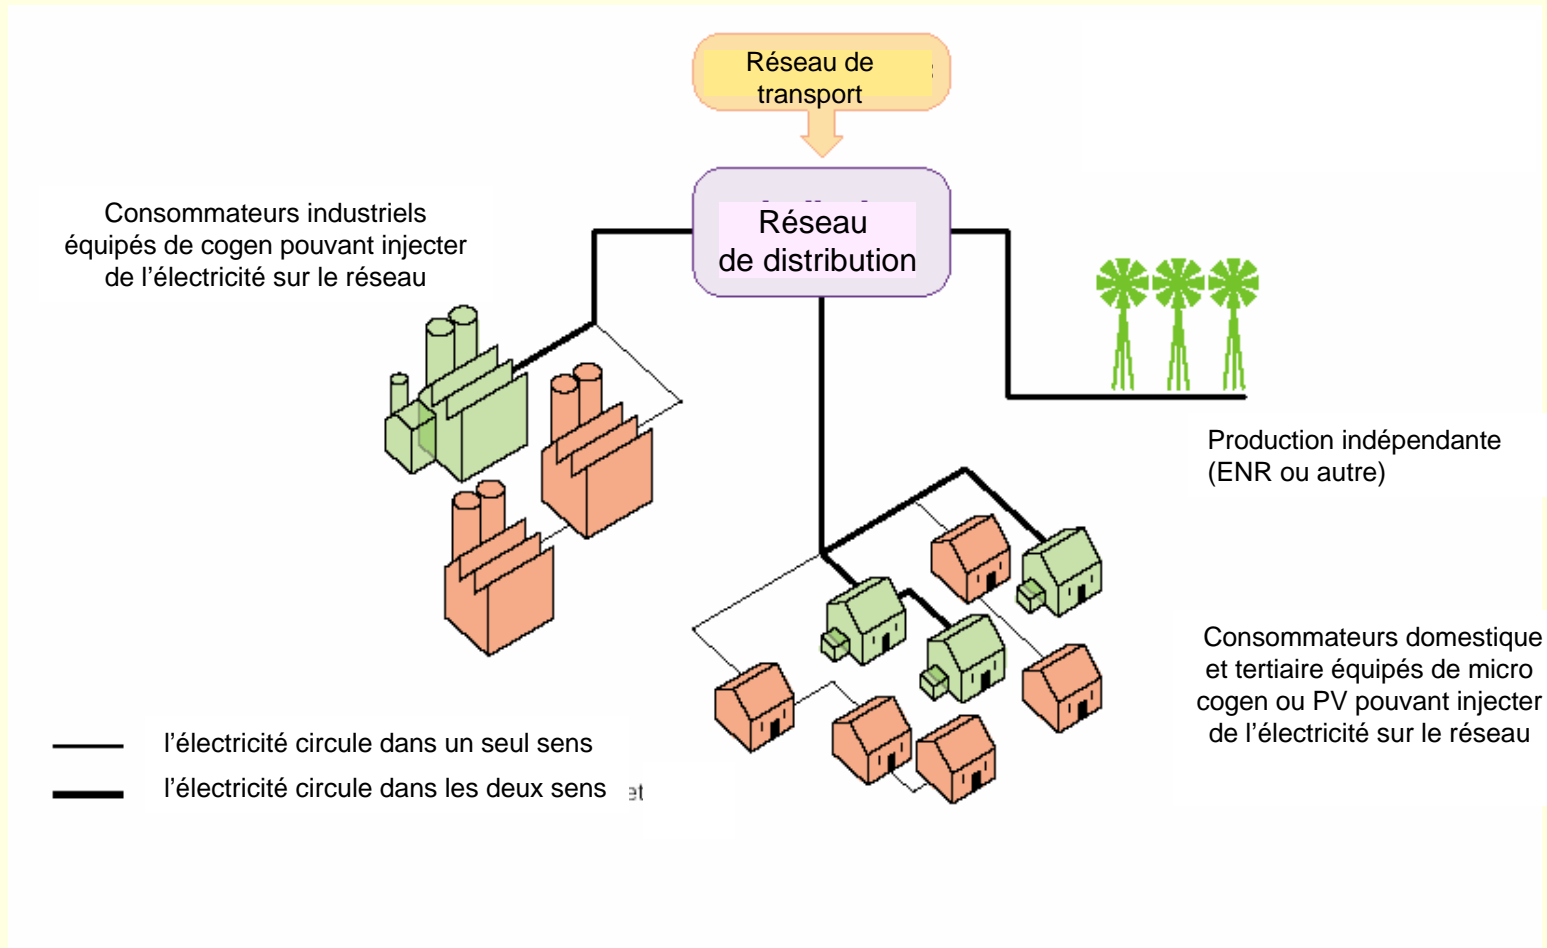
Réseau de transport

Réseau de distribution

Consommateurs industriels équipés de cogen pouvant injecter de l'électricité sur le réseau

Production indépendante (ENR ou autre)

Consommateurs domestique et tertiaire équipés de micro cogen ou PV pouvant injecter de l'électricité sur le réseau

l'électricité circule dans un seul sens

l'électricité circule dans les deux sens